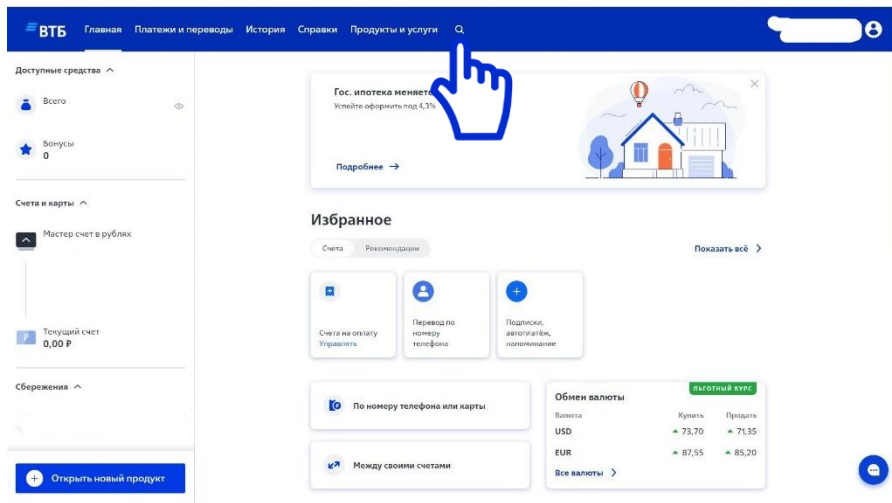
ВТБ Главная Платежи и переводы История Справки Продукты и услуги

Доступные средства

Всего

Бонусы
0

Счета и карты

Мастер счет в рублях

Текущий счет
0,00 ₽

Сбережения

Открыть новый продукт

Гос. ипотека меняет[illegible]
Успейте оформить под 4,3%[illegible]

Подробнее →

Избранное

Счета Рекомендации

Показать всё

Счета на оплату
Управлять

Перевод по номеру телефона

Подписки, автоплатёж, напоминание

По номеру телефона или карты

Между своими счетами

ЛЬГОТНЫЙ КУРС

Обмен валюты

| Валюта | Купить | Продать |
|---|---|---|
| USD | 73,70 | 71,35 |
| EUR | 87,55 | 85,20 |

Все валюты